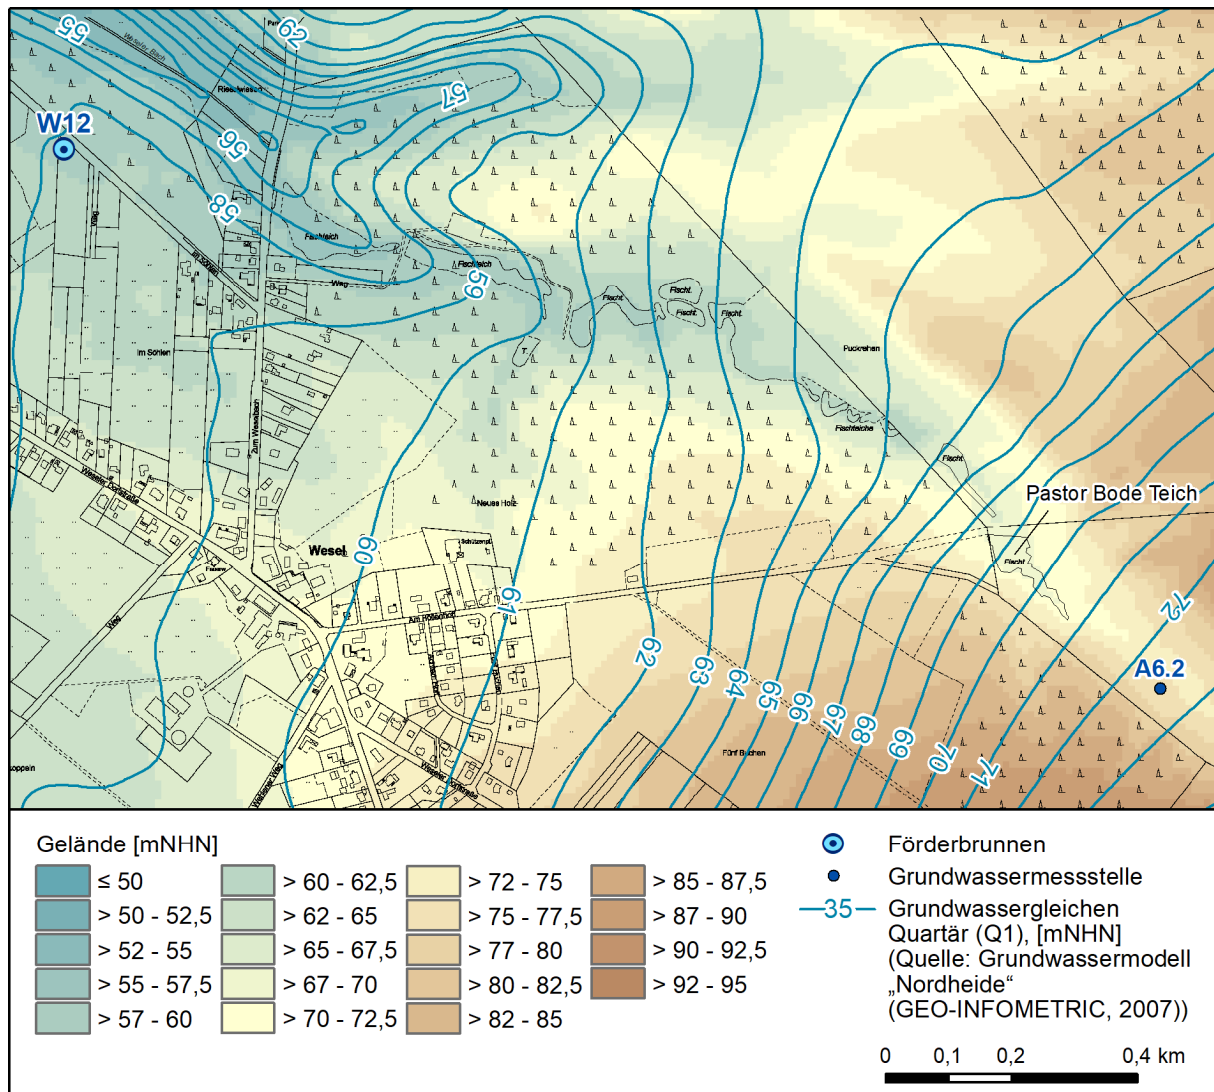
55
62
W12
Riesbachwiesen
57
56
58
Fischteich
Fischteich
59
Weg
Im Söhlen
Zum Wesebach
Fischt.
Fischt.
Fischt.
Fischt.
Puckrehen
Fischteiche
Fischt.
Pastor Bode Teich
Fischt.
Neuss Holz
Wesel
60
61
Am Höllenhof
62
63
64
65
66
67
68
69
70
71
72
A6.2
Fünf Buchen
Weg

Gelände [mNHN]

| | | | |
|---|---|---|---|
| ≤ 50 | > 60 - 62,5 | > 72 - 75 | > 85 - 87,5 |
| > 50 - 52,5 | > 62 - 65 | > 75 - 77,5 | > 87 - 90 |
| > 52 - 55 | > 65 - 67,5 | > 77 - 80 | > 90 - 92,5 |
| > 55 - 57,5 | > 67 - 70 | > 80 - 82,5 | > 92 - 95 |
| > 57 - 60 | > 70 - 72,5 | > 82 - 85 | |

Förderbrunnen
Grundwassermessstelle
35 Grundwassergleichen Quartär (Q1), [mNHN] (Quelle: Grundwassermodell „Nordheide“ (GEO-INFOMETRIC, 2007))

0 0,1 0,2 0,4 km